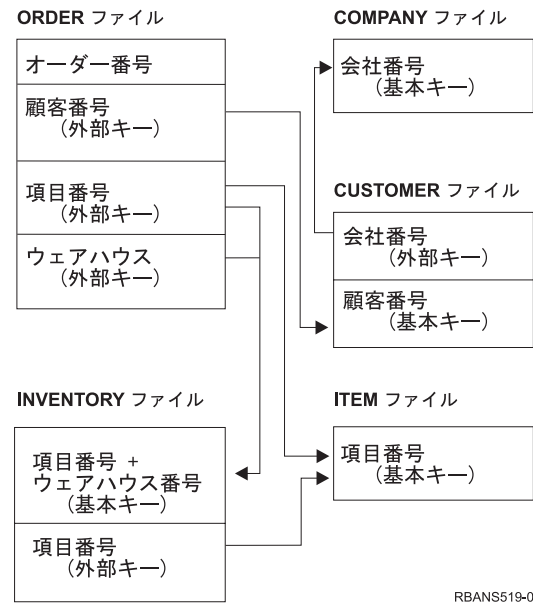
ORDER ファイル

オーダー番号

顧客番号
(外部キー)

項目番号
(外部キー)

ウェアハウス
(外部キー)

COMPANY ファイル

会社番号
(基本キー)

CUSTOMER ファイル

会社番号
(外部キー)

顧客番号
(基本キー)

INVENTORY ファイル

項目番号 +
ウェアハウス番号
(基本キー)

項目番号
(外部キー)

ITEM ファイル

項目番号
(基本キー)

RBANS519-0